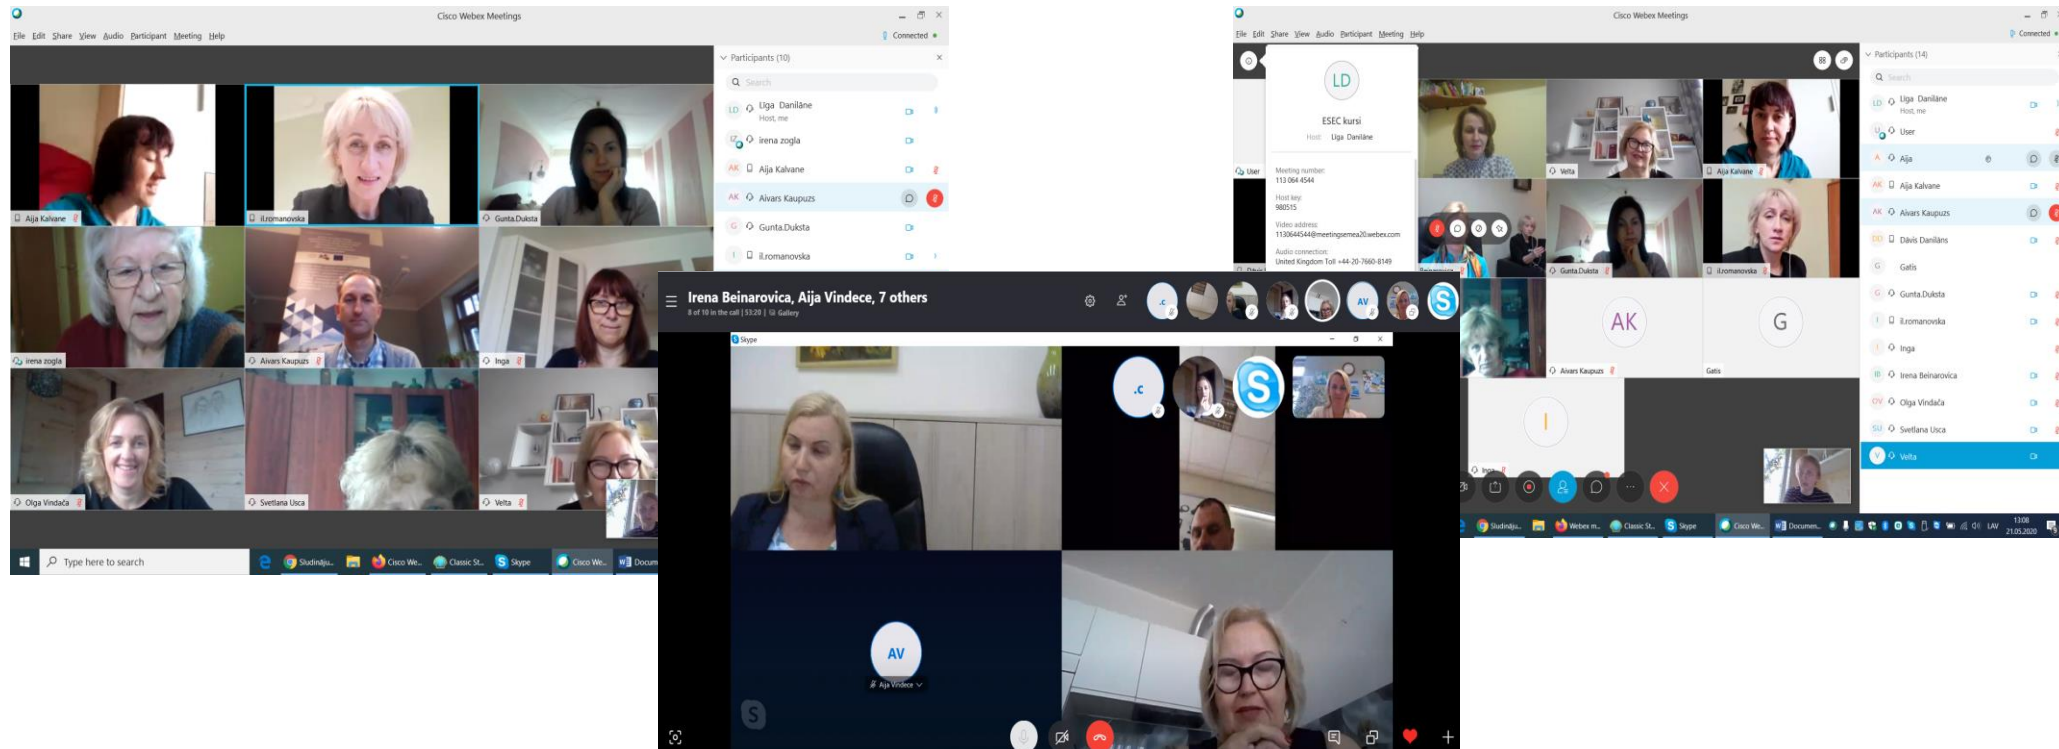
Cisco Webex Meetings

File Edit Share View Audio Participant Meeting Help

Connected

Participants (10)

Search

LD Uga Danilāne
Host, me

irena zogla

AK Aija Kalvane

AK Aivars Kaupuzs

G Gunta.Duksta

I il.romanovska

Aija Kalvane

il.romanovska

Gunta.Duksta

irena zogla

Aivars Kaupuzs

Inga

Olga Vindača

Svetlana Usca

Velta

Type here to search

Studindju...

Cisco We...

Classic St...

Skype

Cisco We...

Docum

Irena Beinarovica, Aija Vindece, 7 others

8 of 10 in the call | 53:20 | Gallery

Skype

.C

AV

AV

Aija Vindece

Cisco Webex Meetings

File Edit Share View Audio Participant Meeting Help

Connected

LD

ESEC kursi

Host: Uga Danilāne

Meeting number:
113 064 4544

Host key:
980515

Video address:
1130644544@meetingsemea20.webex.com

Audio connection:
United Kingdom Toll +44-20-7660-8149

User

Velta

Aija Kalvane

Gunta.Duksta

il.romanovska

AK

G

Aivars Kaupuzs

Gatis

I

Inga

Participants (14)

Search

LD Uga Danilāne
Host, me

User

A Aija

AK Aija Kalvane

AK Aivars Kaupuzs

DD Dāvis Danilāns

G Gatis

G Gunta.Duksta

I il.romanovska

I Inga

IB Irena Beinarovica

OV Olga Vindača

SU Svetlana Usca

V Velta

Studindju...

Webex m...

Classic St...

Skype

Cisco We...

Documen...

LAV

13:08
21.05.2020